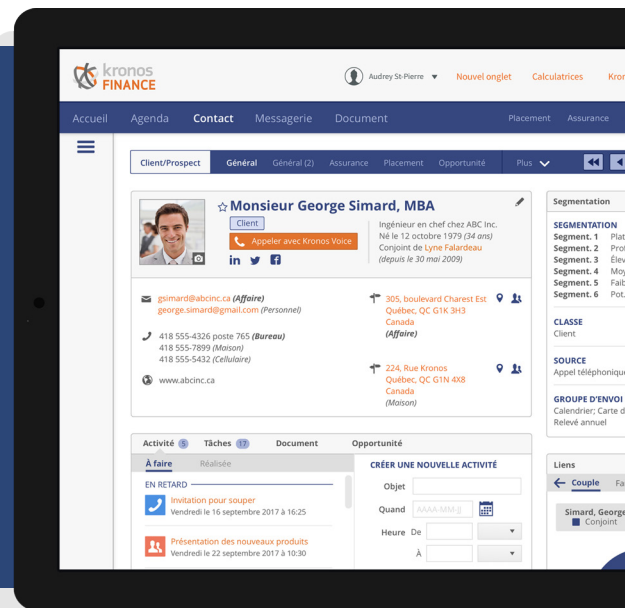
kronos FINANCE

Audrey St-Pierre ▼ Nouvel onglet Calculatrices Kro

Accueil Agenda Contact Messagerie Document Placement Assurance

Client/Prospect Général Général (2) Assurance Placement Opportunité Plus

☆Monsieur George Simard, MBA

Client

Appeler avec Kronos Voice

Ingénieur en chef chez ABC Inc.
Né le 12 octobre 1979 (34 ans)
Conjoint de Lyne Falardeau
(depuis le 30 mai 2009)

gsimard@abcinc.ca (Affaire)
george.simard@gmail.com (Personnel)

418 555-4326 poste 765 (Bureau)
418 555-7899 (Maison)
418 555-5432 (Cellulaire)

www.abcinc.ca

305, boulevard Charest Est
Québec, QC G1K 3H3
Canada
(Affaire)

224, Rue Kronos
Québec, QC G1N 4X8
Canada
(Maison)

Segmentation

SEGMENTATION
Segment. 1 Plat
Segment. 2 Prof
Segment. 3 Élev
Segment. 4 Moy
Segment. 5 Faib
Segment. 6 Pot.

CLASSE
Client

SOURCE
Appel téléphoniqu

GROUPE D'ENVOI
Calendrier; Carte d
Relevé annuel

Activité 5 Tâches 17 Document Opportunité

À faire Réalisée

EN RETARD

Invitation pour souper
Vendredi le 16 septembre 2017 à 16:25

Présentation des nouveaux produits
Vendredi le 22 septembre 2017 à 10:30

CRÉER UNE NOUVELLE ACTIVITÉ

Objet

Quand AAAA-MM-JJ

Heure De

À

Liens

Couple Fa

Simard, George
Conjoint